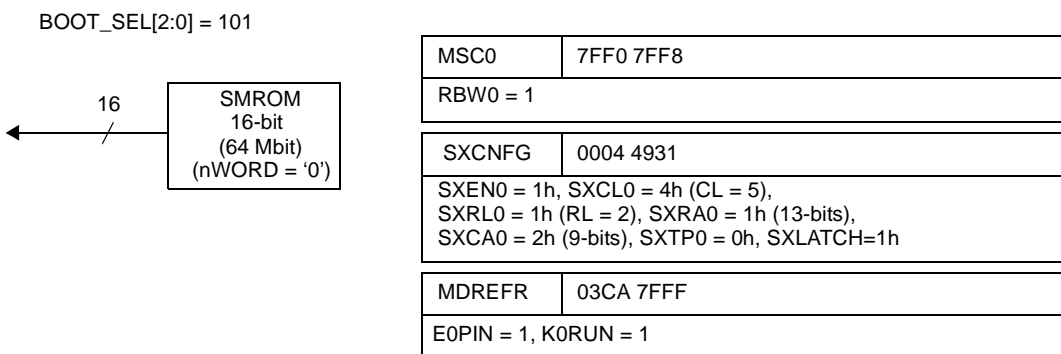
BOOT_SEL[2:0] = 101

16

SMROM
16-bit
(64 Mbit)
(nWORD = ‘0’)

| MSC0 | 7FF0 7FF8 |
|---|---|
| RBW0 = 1 | |

| SXCNFG | 0004 4931 |
|---|---|
| SXEN0 = 1h, SXCL0 = 4h (CL = 5), SXRL0 = 1h (RL = 2), SXRA0 = 1h (13-bits), SXCA0 = 2h (9-bits), SXTP0 = 0h, SXLATCH=1h | |

| MDREFR | 03CA 7FFF |
|---|---|
| E0PIN = 1, K0RUN = 1 | |